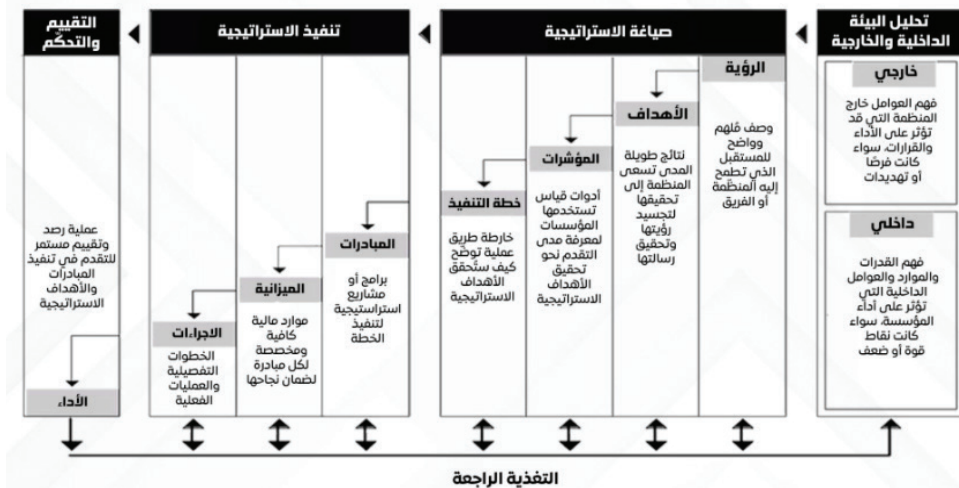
تحليل البيئة الداخلية والخارجية

خارجي

فهم العوامل خارج المنظمة التي قد تؤثر على الأداء والقرارات، سواء كانت فرصًا أو تهديدات

داخلي

فهم القدرات والموارد والعوامل الداخلية التي تؤثر على أداء المؤسسة، سواء كانت نقاط قوة أو ضعف

صياغة الاستراتيجية

الرؤية

وصف مُلهم وواضح للمستقبل الذي تطمح إليه المنظمة أو الفريق

الأهداف

نتائج طويلة المدى تسعى المنظمة إلى تحقيقها لتجسيد رؤيتها وتحقيق رسالتها

المؤشرات

أدوات قياس تستخدمها المؤسسات لمعرفة مدى التقدم نحو تحقيق الأهداف الاستراتيجية

خطة التنفيذ

خارطة طريق عملية توضح كيف ستُحقق الأهداف الاستراتيجية

تنفيذ الاستراتيجية

المبادرات

برامج أو مشاريع استراتيجية لتنفيذ الخطة

الميزانية

موارد مالية كافية ومخصصة لكل مبادرة لضمان نجاحها

الاجراءات

الخطوات التفصيلية والعمليات الفعلية

التقييم والتحكم

عملية رصد وتقييم مستمر للتقدم في تنفيذ المبادرات والأهداف الاستراتيجية

الأداء

التغذية الراجعة